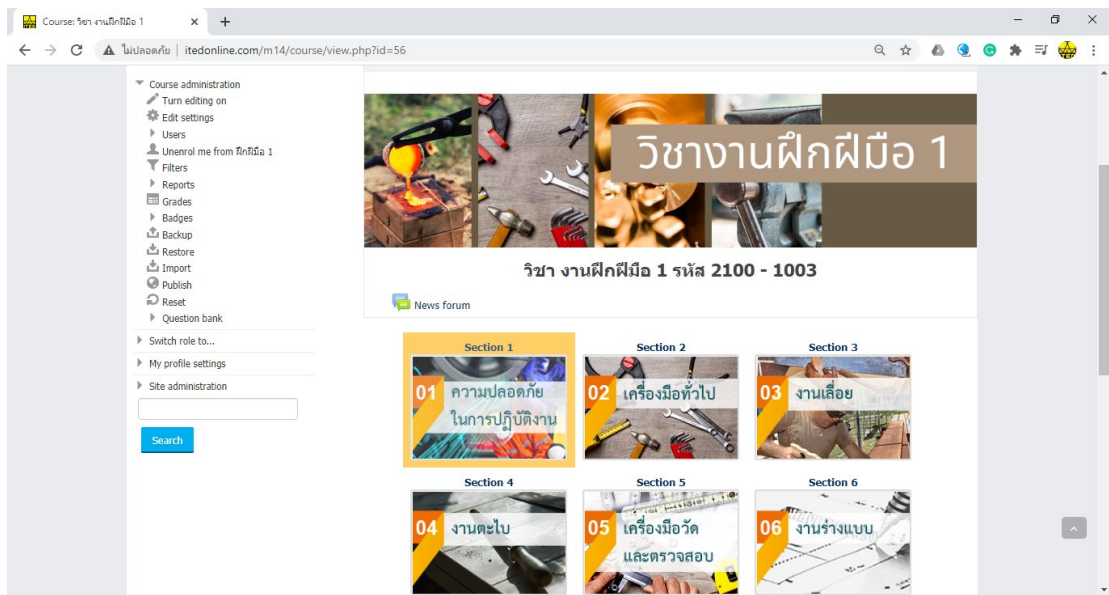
Course: วิชา งานฝึกฝีมือ 1
ไม่ปลอดภัย | itedonline.com/m14/course/view.php?id=56

Course administration
Turn editing on
Edit settings
Users
Unenrol me from ฝึกฝีมือ 1
Filters
Reports
Grades
Badges
Backup
Restore
Import
Publish
Reset
Question bank
Switch role to...
My profile settings
Site administration
Search

วิชางานฝึกฝีมือ 1

วิชา งานฝึกฝีมือ 1 รหัส 2100 - 1003

News forum

Section 1
01 ความปลอดภัยในการปฏิบัติงาน

Section 2
02 เครื่องมือทั่วไป

Section 3
03 งานเลื่อย

Section 4
04 งานตะไบ

Section 5
05 เครื่องมือวัดและตรวจสอบ

Section 6
06 งานร่างแบบ